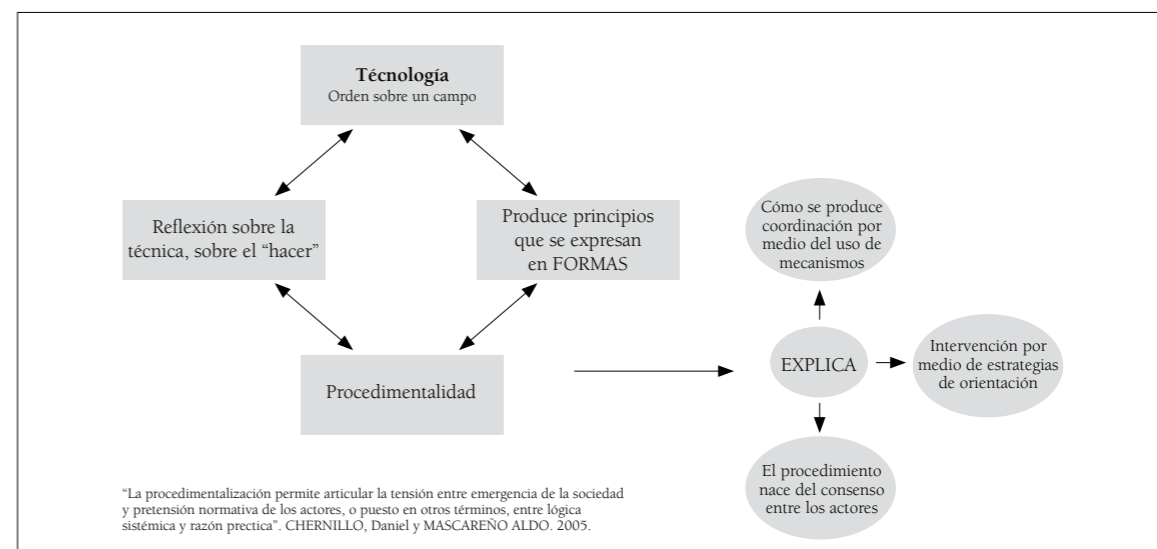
Técnología
Orden sobre un campo

Reflexión sobre la técnica, sobre el "hacer"

Produce principios que se expresan en FORMAS

Procedimentalidad

Cómo se produce coordinación por medio del uso de mecanismos

EXPLICA

Intervención por medio de estrategias de orientación

El procedimiento nace del consenso entre los actores

"La procedimentalización permite articular la tensión entre emergencia de la sociedad y pretensión normativa de los actores, o puesto en otros términos, entre lógica sistémica y razón prectica". CHERNILLO, Daniel y MASCAREÑO ALDO. 2005.